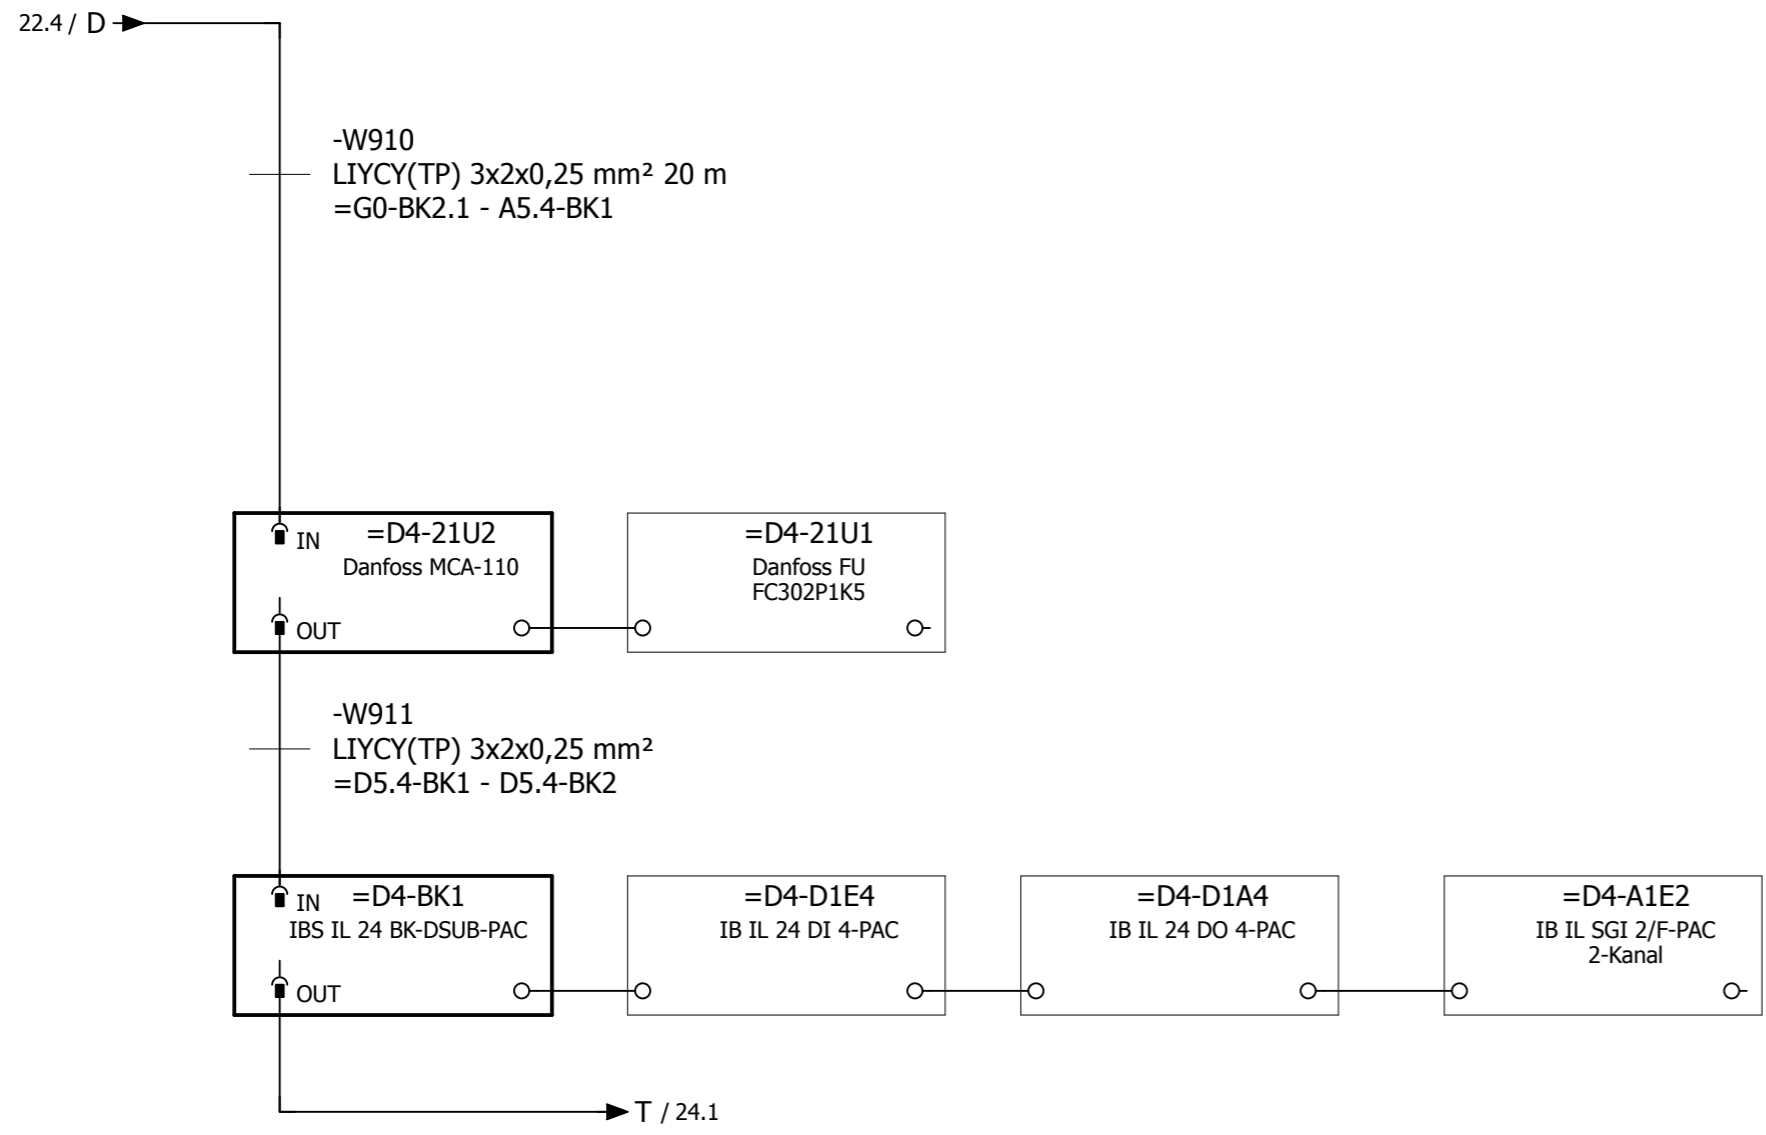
22.4 / D

-W910
LIYCY(TP) 3x2x0,25 mm² 20 m
=G0-BK2.1 - A5.4-BK1

IN =D4-21U2
Danfoss MCA-110
OUT

=D4-21U1
Danfoss FU
FC302P1K5

-W911
LIYCY(TP) 3x2x0,25 mm²
=D5.4-BK1 - D5.4-BK2

IN =D4-BK1
IBS IL 24 BK-DSUB-PAC
OUT

=D4-D1E4
IB IL 24 DI 4-PAC

=D4-D1A4
IB IL 24 DO 4-PAC

=D4-A1E2
IB IL SGI 2/F-PAC
2-Kanal

T / 24.1